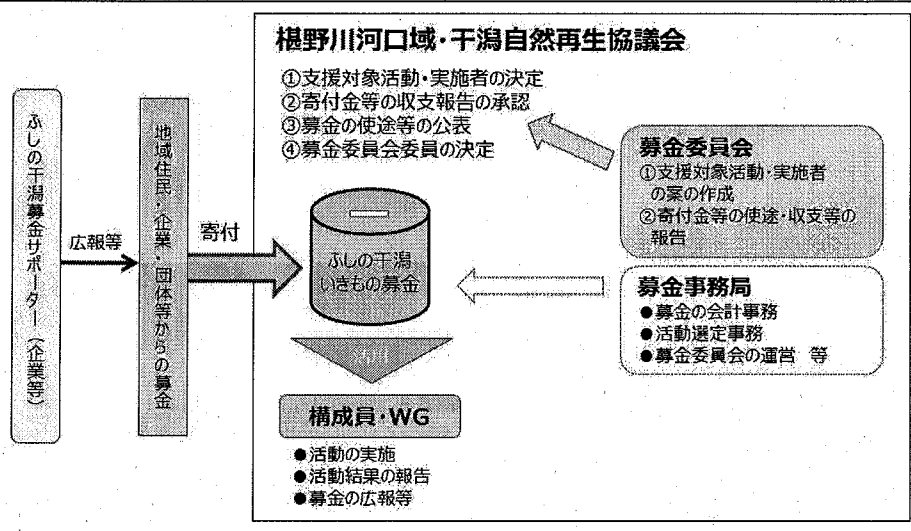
ふしの干潟募金サポーター（企業等）

広報等

地域住民・企業・団体等からの募金

寄付

椹野川河口域・干潟自然再生協議会

①支援対象活動・実施者の決定
②寄付金等の収支報告の承認
③募金の使途等の公表
④募金委員会委員の決定

募金委員会
①支援対象活動・実施者の案の作成
②寄付金等の使途・収支等の報告

ふしの干潟いきもの募金

募金事務局
●募金の会計事務
●活動選定事務
●募金委員会の運営　等

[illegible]

構成員・WG
●活動の実施
●活動結果の報告
●募金の広報等